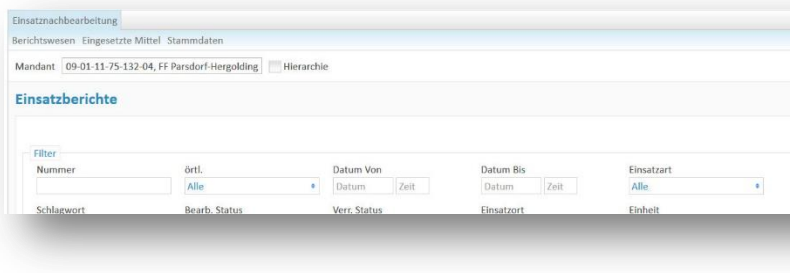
Einsatznachbearbeitung

Berichtswesen Eingesetzte Mittel Stammdaten

Mandant 09-01-11-75-132-04, FF Parsdorf-Hergolding Hierarchie

Einsatzberichte

Filter

| Nummer | örtl. | Datum Von | Datum Bis | Einsatzart |
|---|---|---|---|---|
| | Alle | Datum Zeit | Datum Zeit | Alle |
| Schlagwort | Bearb. Status | Verr. Status | Einsatzort | Einheit |